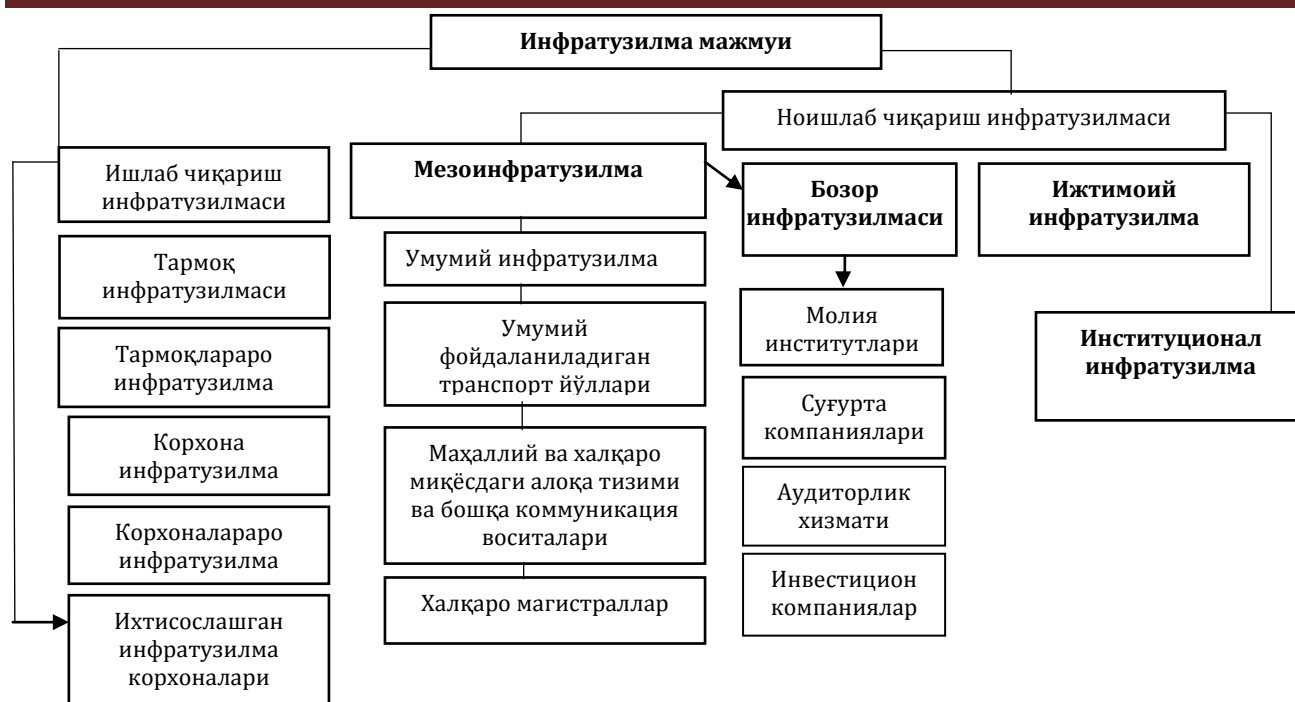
Инфратузилма мажмуи

Ноишлаб чиқариш инфратузилмаси

Ишлаб чиқариш инфратузилмаси

Тармоқ инфратузилмаси

Тармоқлараро инфратузилма

Корхона инфратузилма

Корхоналараро инфратузилма

Ихтисослашган инфратузилма корхоналари

Мезоинфратузилма

Умумий инфратузилма

Умумий фойдаланиладиган транспорт йўллари

Маҳаллий ва халқаро миқёсдаги алоқа тизими ва бошқа коммуникация воситалари

Халқаро магистраллар

Бозор инфратузилмаси

Молия институтлари

Суғурта компаниялари

Аудиторлик хизмати

Инвестицион компаниялар

Ижтимоий инфратузилма

Институционал инфратузилма